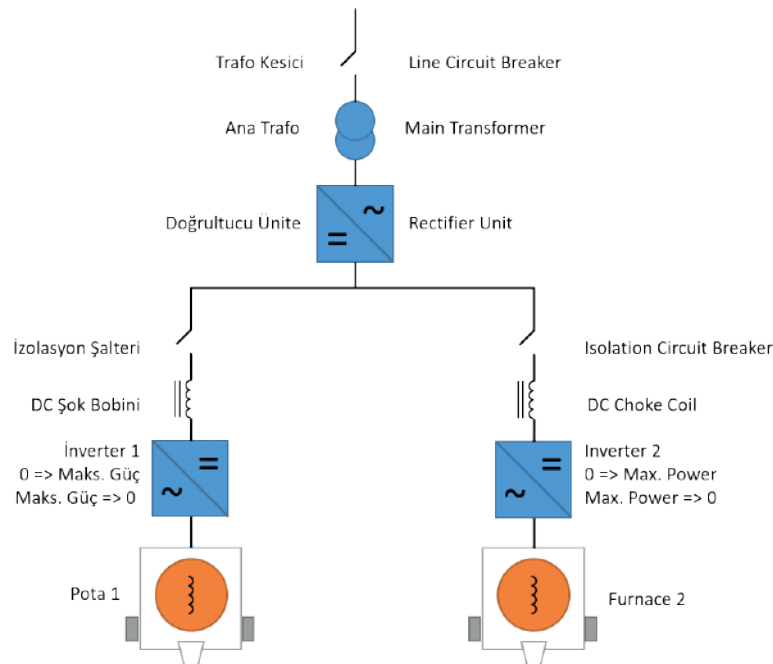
Trafo Kesici

Line Circuit Breaker

Ana Trafo

Main Transformer

Doğrultucu Unite

~
=

Rectifier Unit

İzolasyon Şalteri

Isolation Circuit Breaker

DC Şok Bobini

DC Choke Coil

İnverter 1
0 => Maks. Güç
Maks. Güç => 0

=
~

=
~

Inverter 2
0 => Max. Power
Max. Power => 0

Pota 1

Furnace 2